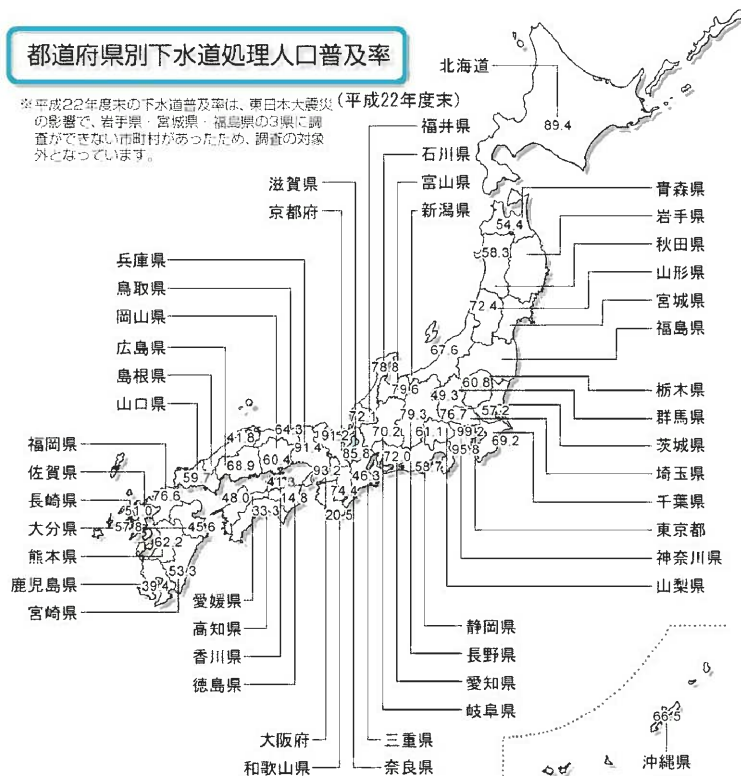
都道府県別下水道処理人口普及率

※平成22年度末の下水道普及率は、東日本大震災の影響で、岩手県・宮城県・福島県の3県に調査ができない市町村があったため、調査の対象外となっています。

(平成22年度末)

北海道 89.4
青森県 54.4
岩手県
秋田県 58.3
山形県 72.4
宮城県
福島県
新潟県 67.6
富山県 78.8
石川県 79.6
福井県 72.1
滋賀県 85.6
京都府 91.2
兵庫県 91.4
鳥取県 64.3
岡山県 60.4
広島県 68.9
島根県 41.8
山口県 59.
福岡県 76.6
佐賀県 51.0
長崎県 57.8
大分県 45.6
熊本県 62.2
鹿児島県 39.4
宮崎県 53.3
愛媛県 48.0
高知県 33.3
香川県 41.3
徳島県 14.8
大阪府 93.2
和歌山県 20.5
奈良県 74.4
三重県 46.3
岐阜県 72.0
愛知県 70.2
長野県 79.3
静岡県 59.7
山梨県 61.1
神奈川県 95.8
東京都 99.2
千葉県 69.2
埼玉県 76.7
茨城県 57.2
群馬県 49.3
栃木県 60.8
沖縄県 66.5